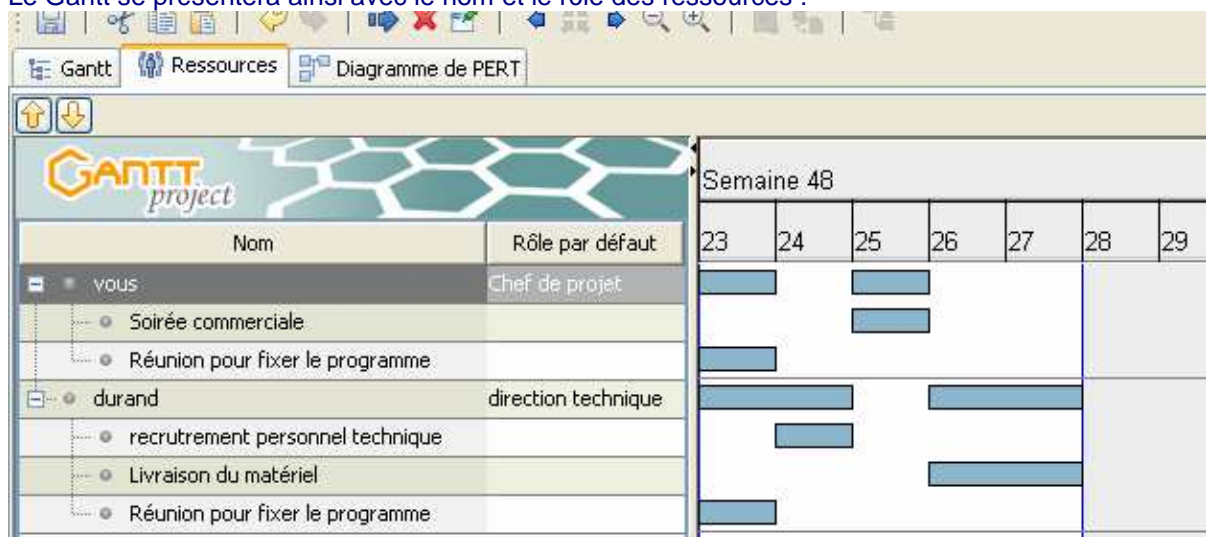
Le Gantt se présentera ainsi avec le nom et le rôle des ressources :

Gantt | Ressources | Diagramme de PERT

GANTT project

Semaine 48

| Nom | Rôle par défaut |
|---|---|
| vous | Chef de projet |
| Soirée commerciale | |
| Réunion pour fixer le programme | |
| durand | direction technique |
| recrutrement personnel technique | |
| Livraison du matériel | |
| Réunion pour fixer le programme | |

23 24 25 26 27 28 29